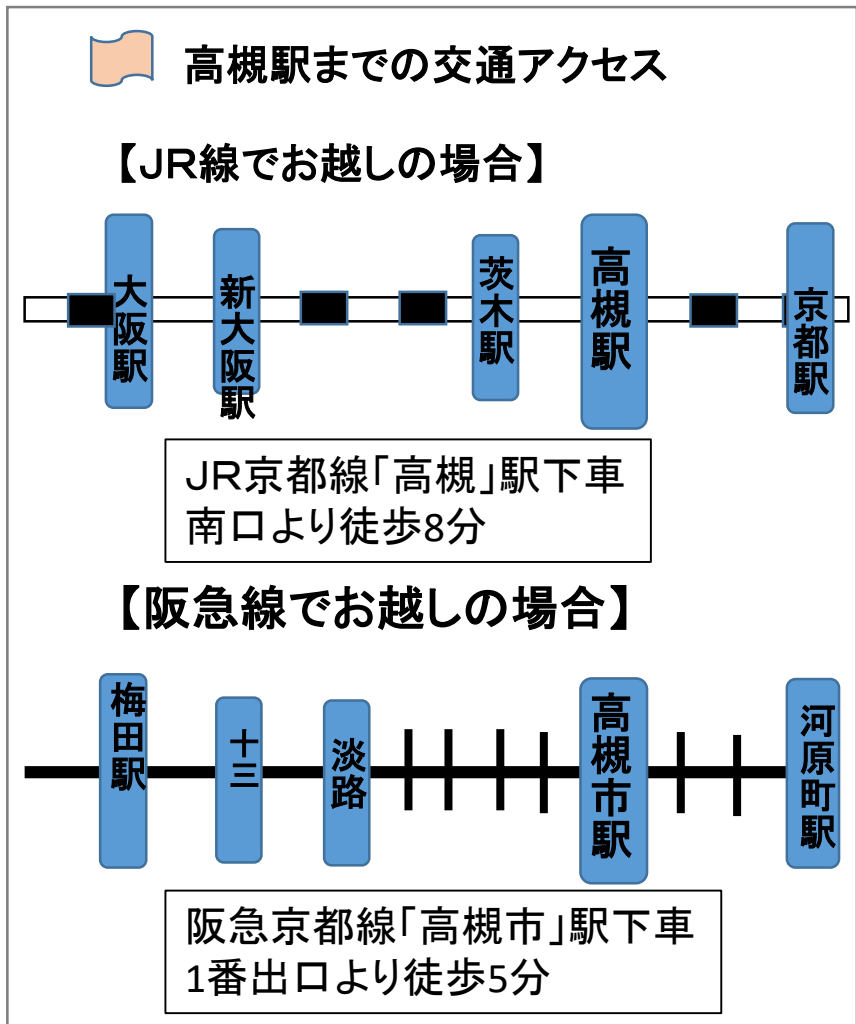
高槻駅までの交通アクセス

【JR線でお越しの場合】

大阪駅

新大阪駅

茨木駅

高槻駅

京都駅

JR京都線「高槻」駅下車
南口より徒歩8分

【阪急線でお越しの場合】

梅田駅

十三

淡路

高槻市駅

河原町駅

阪急京都線「高槻市」駅下車
1番出口より徒歩5分